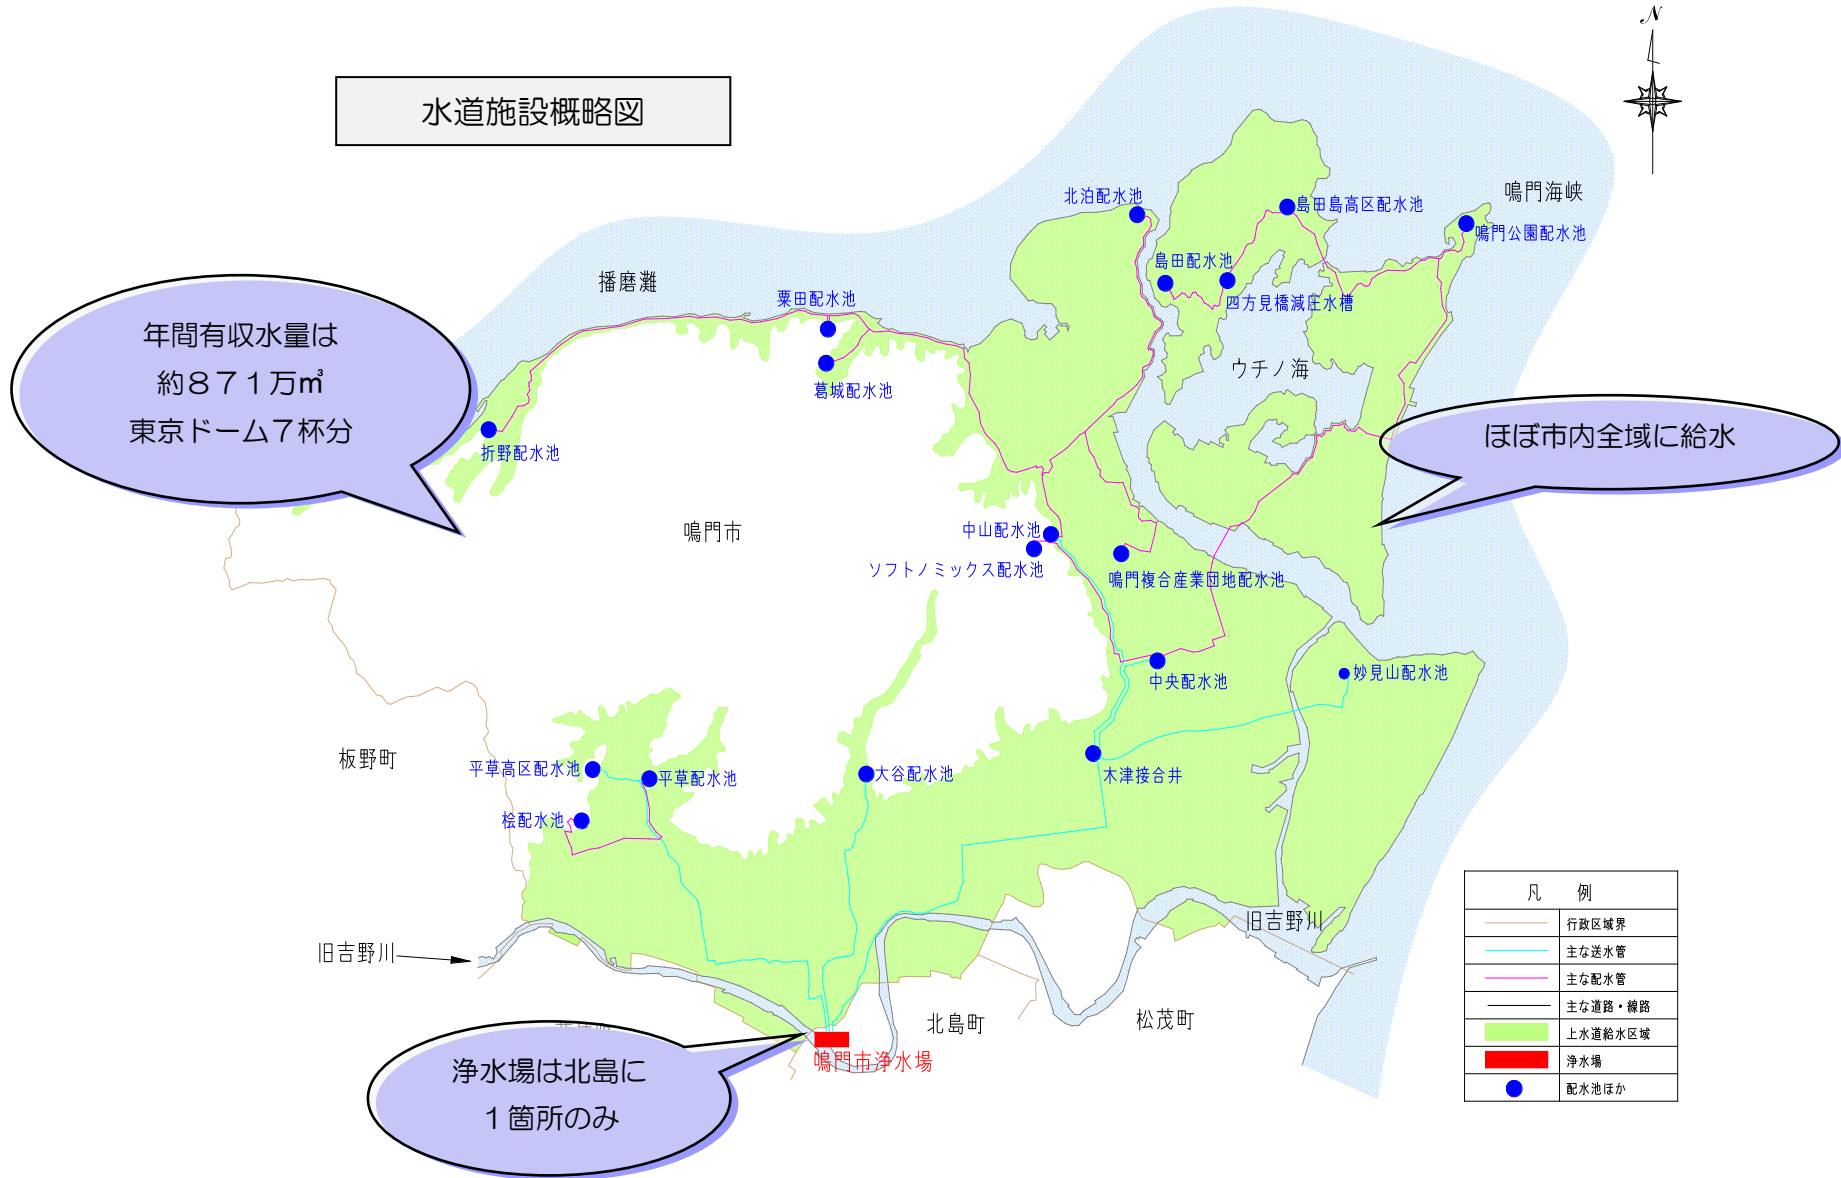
水道施設概略図

N

年間有収水量は
約８７１万㎥
東京ドーム７杯分

播磨灘

鳴門海峡

北泊配水池
島田島高区配水池
鳴門公園配水池
島田配水池
四方見橋減圧水槽
粟田配水池
葛城配水池
ウチノ海
折野配水池

ほぼ市内全域に給水

鳴門市
中山配水池
ソフトノミックス配水池
鳴門複合産業団地配水池
中央配水池
妙見山配水池

板野町
平草高区配水池
平草配水池
大谷配水池
木津接合井
桧配水池

旧吉野川
旧吉野川
北島町
松茂町

浄水場は北島に
１箇所のみ

鳴門市浄水場

| 凡　例 | |
|---|---|
| | 行政区域界 |
| | 主な送水管 |
| | 主な配水管 |
| | 主な道路・線路 |
| | 上水道給水区域 |
| | 浄水場 |
| | 配水池ほか |